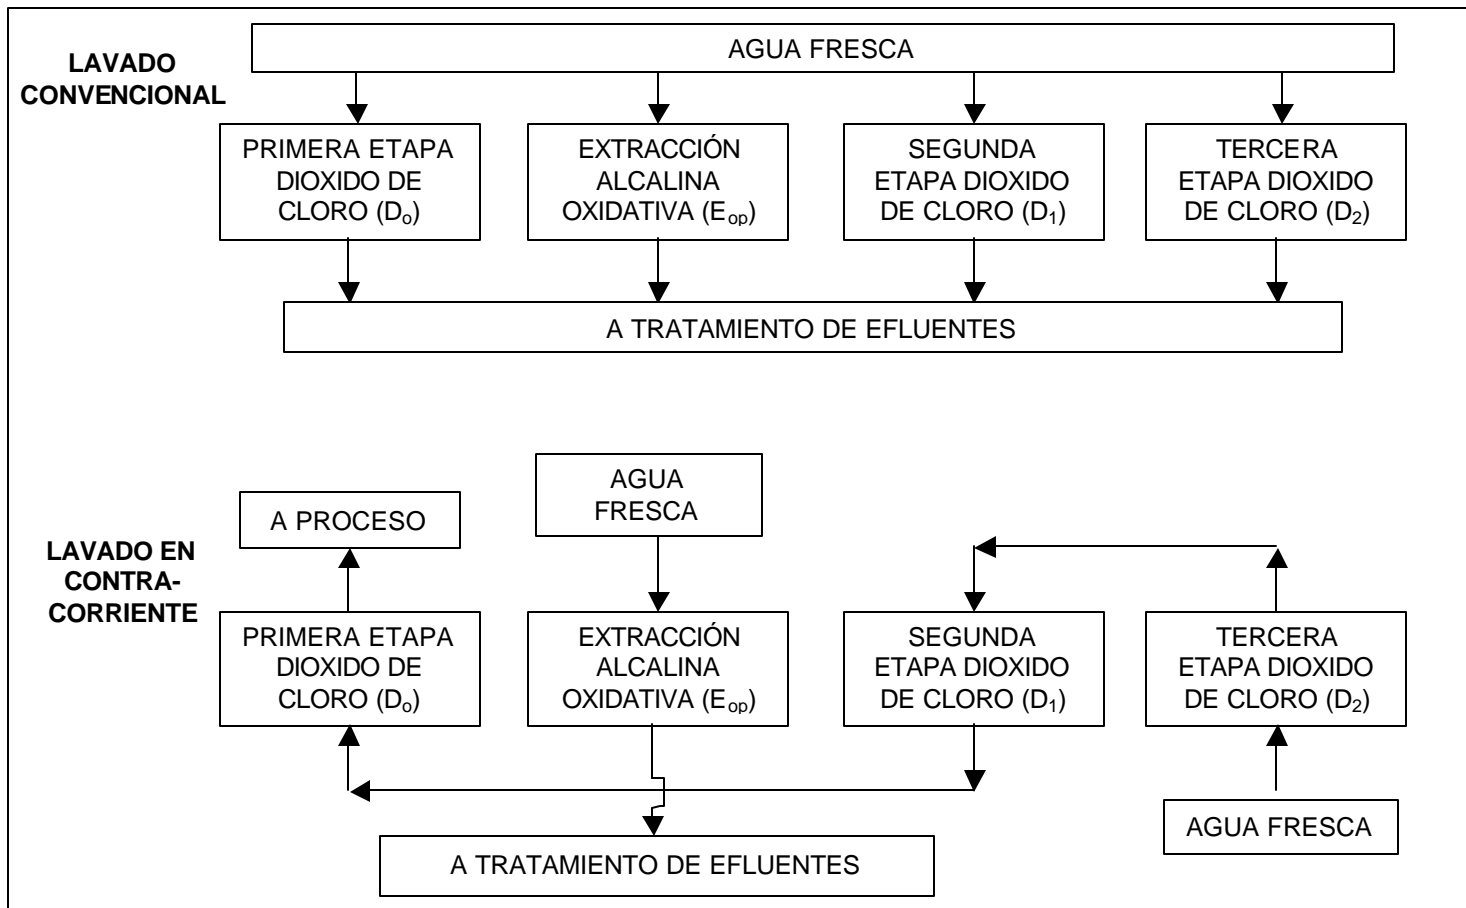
LAVADO CONVENCIONAL

AGUA FRESCA

PRIMERA ETAPA DIOXIDO DE CLORO ($D_o$)

EXTRACCIÓN ALCALINA OXIDATIVA ($E_{op}$)

SEGUNDA ETAPA DIOXIDO DE CLORO ($D_1$)

TERCERA ETAPA DIOXIDO DE CLORO ($D_2$)

A TRATAMIENTO DE EFLUENTES

LAVADO EN CONTRA-CORRIENTE

A PROCESO

AGUA FRESCA

PRIMERA ETAPA DIOXIDO DE CLORO ($D_o$)

EXTRACCIÓN ALCALINA OXIDATIVA ($E_{op}$)

SEGUNDA ETAPA DIOXIDO DE CLORO ($D_1$)

TERCERA ETAPA DIOXIDO DE CLORO ($D_2$)

AGUA FRESCA

A TRATAMIENTO DE EFLUENTES